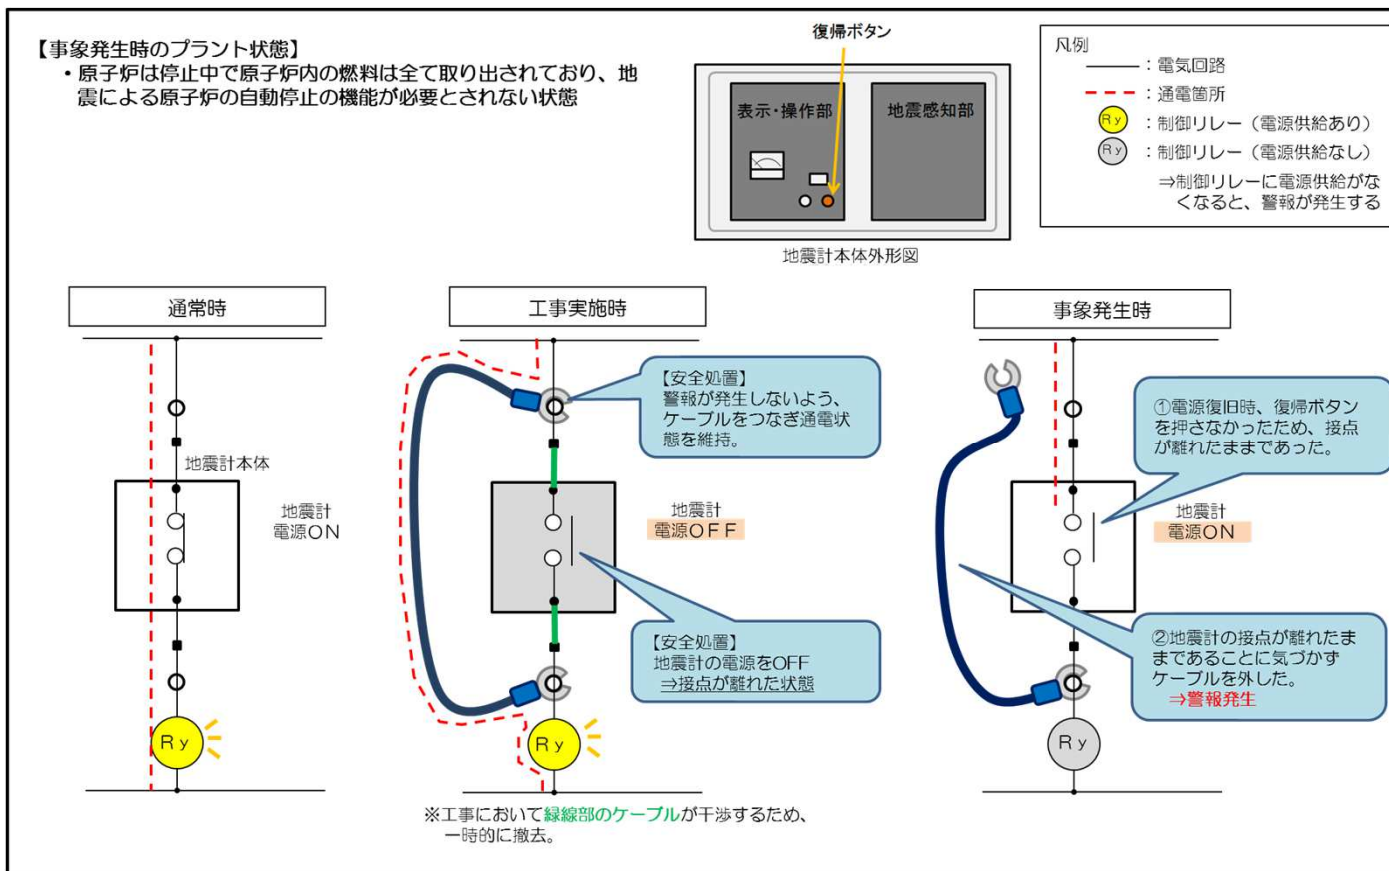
【事象発生時のプラント状態】
・原子炉は停止中で原子炉内の燃料は全て取り出されており、地震による原子炉の自動停止の機能が必要とされない状態

復帰ボタン

表示・操作部

地震感知部

地震計本体外形図

凡例
：電気回路
：通電箇所
Ry ：制御リレー（電源供給あり）
Ry ：制御リレー（電源供給なし）
⇒制御リレーに電源供給がなくなると、警報が発生する

通常時

地震計本体

地震計
電源ON

Ry

工事実施時

【安全処置】
警報が発生しないよう、ケーブルをつなぎ通電状態を維持。

地震計
電源ＯＦＦ

【安全処置】
地震計の電源をOFF
⇒接点が離れた状態

Ry

※工事において緑線部のケーブルが干渉するため、一時的に撤去。

事象発生時

①電源復旧時、復帰ボタンを押さなかったため、接点が離れたままであった。

地震計
電源ON

②地震計の接点が離れたままであることに気づかずケーブルを外した。
⇒警報発生

Ry